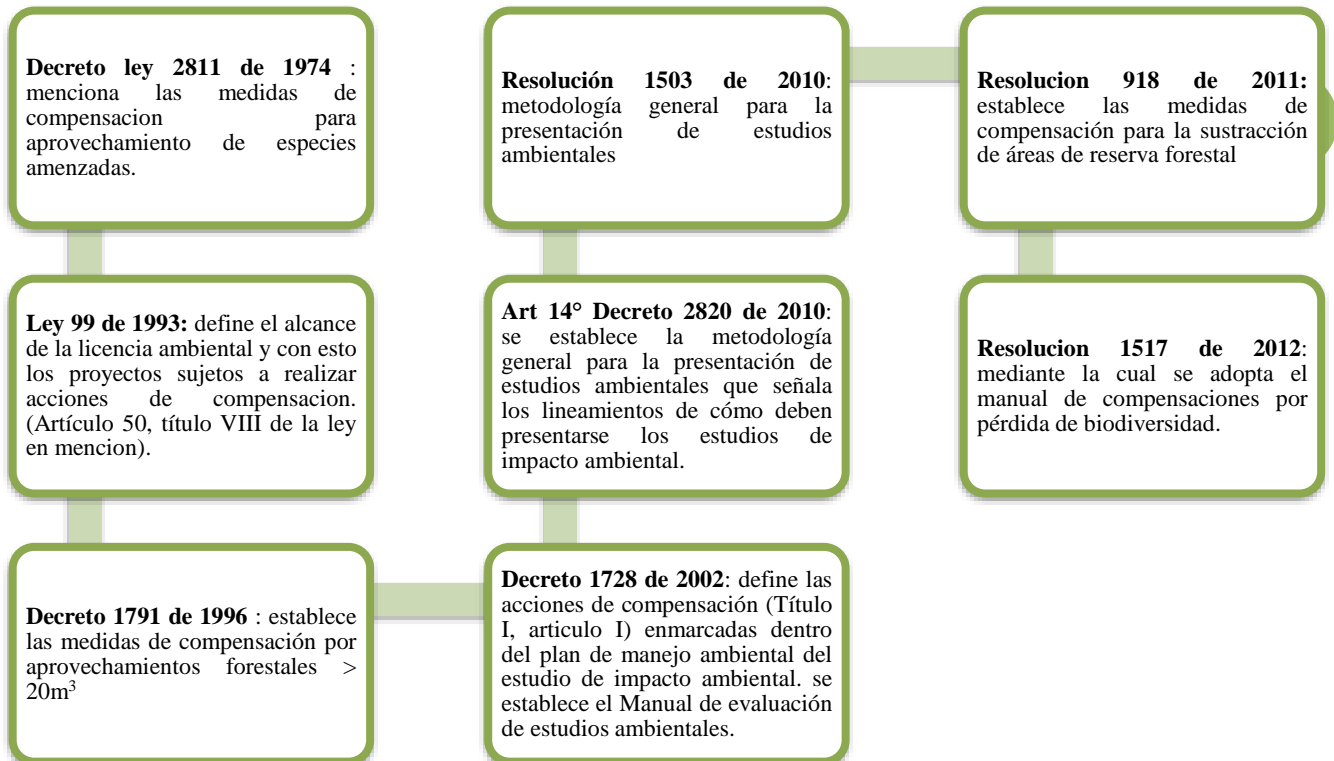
**Decreto ley 2811 de 1974** : menciona las medidas de compensacion para aprovechamiento de especies amenzadas.

**Ley 99 de 1993:** define el alcance de la licencia ambiental y con esto los proyectos sujetos a realizar acciones de compensacion. (Artículo 50, título VIII de la ley en mencion).

**Decreto 1791 de 1996** : establece las medidas de compensación por aprovechamientos forestales > $20m^3$

**Decreto 1728 de 2002**: define las acciones de compensación (Título I, articulo I) enmarcadas dentro del plan de manejo ambiental del estudio de impacto ambiental. se establece el Manual de evaluación de estudios ambientales.

**Art 14° Decreto 2820 de 2010**: se establece la metodología general para la presentación de estudios ambientales que señala los lineamientos de cómo deben presentarse los estudios de impacto ambiental.

**Resolución 1503 de 2010**: metodología general para la presentación de estudios ambientales

**Resolucion 918 de 2011:** establece las medidas de compensación para la sustracción de áreas de reserva forestal

**Resolucion 1517 de 2012**: mediante la cual se adopta el manual de compensaciones por pérdida de biodiversidad.